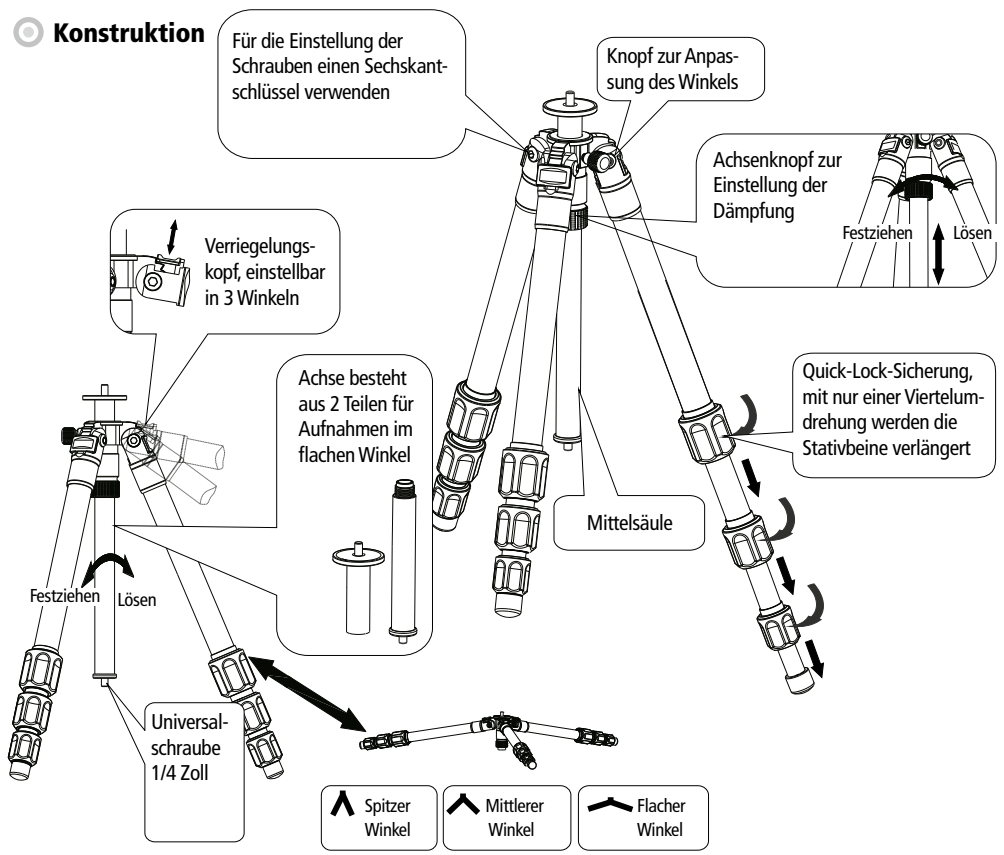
Konstruktion

Für die Einstellung der Schrauben einen Sechskantschlüssel verwenden

Knopf zur Anpassung des Winkels

Achsenknopf zur Einstellung der Dämpfung

Festziehen

Lösen

Verriegelungskopf, einstellbar in 3 Winkeln

Achse besteht aus 2 Teilen für Aufnahmen im flachen Winkel

Quick-Lock-Sicherung, mit nur einer Viertelumdrehung werden die Stativbeine verlängert

Mittelsäule

Festziehen

Lösen

Universalschraube 1/4 Zoll

Spitzer Winkel

Mittlerer Winkel

Flacher Winkel